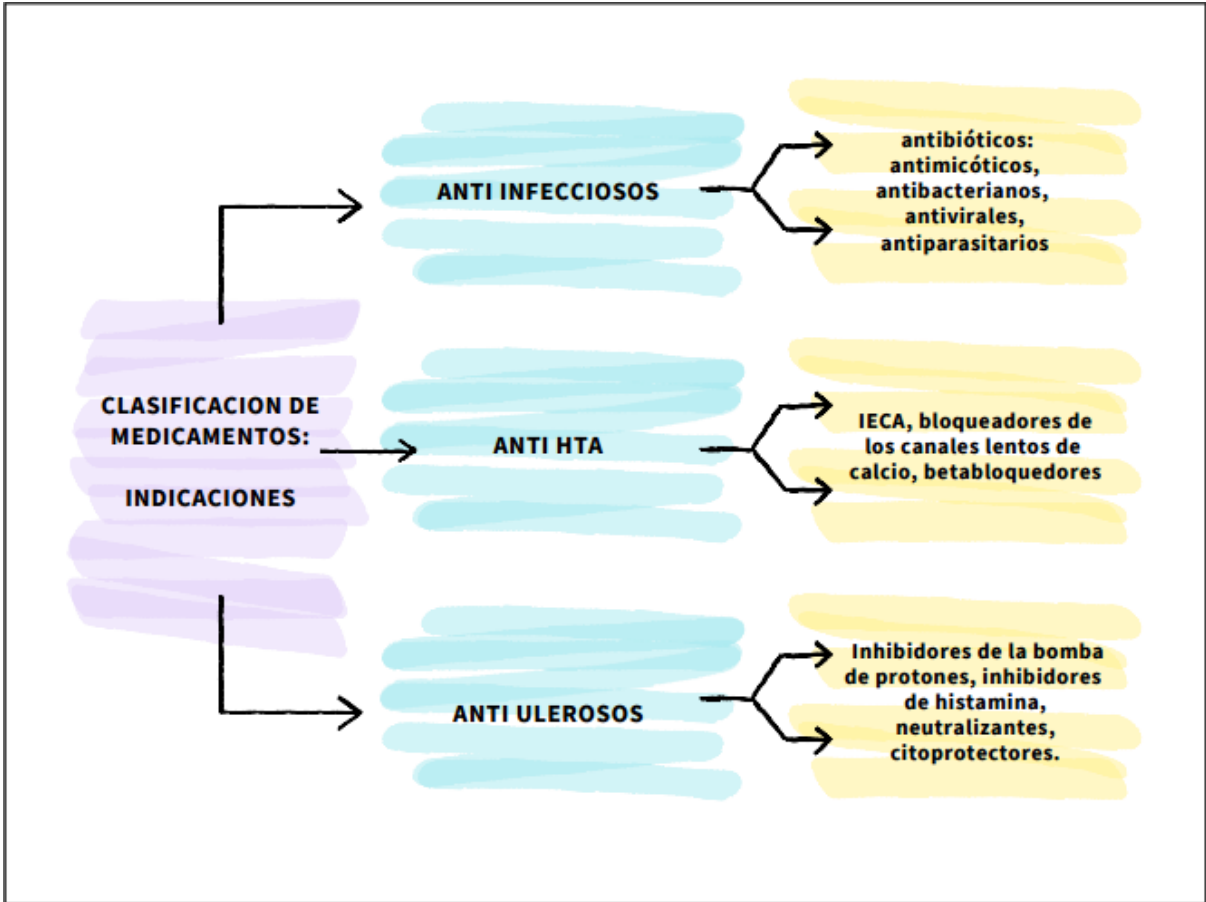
CLASIFICACION DE MEDICAMENTOS:

INDICACIONES

ANTI INFECCIOSOS

antibióticos: antimicóticos, antibacterianos, antivirales, antiparasitarios

ANTI HTA

IECA, bloqueadores de los canales lentos de calcio, betabloquedores

ANTI ULEROSOS

Inhibidores de la bomba de protones, inhibidores de histamina, neutralizantes, citoprotectores.